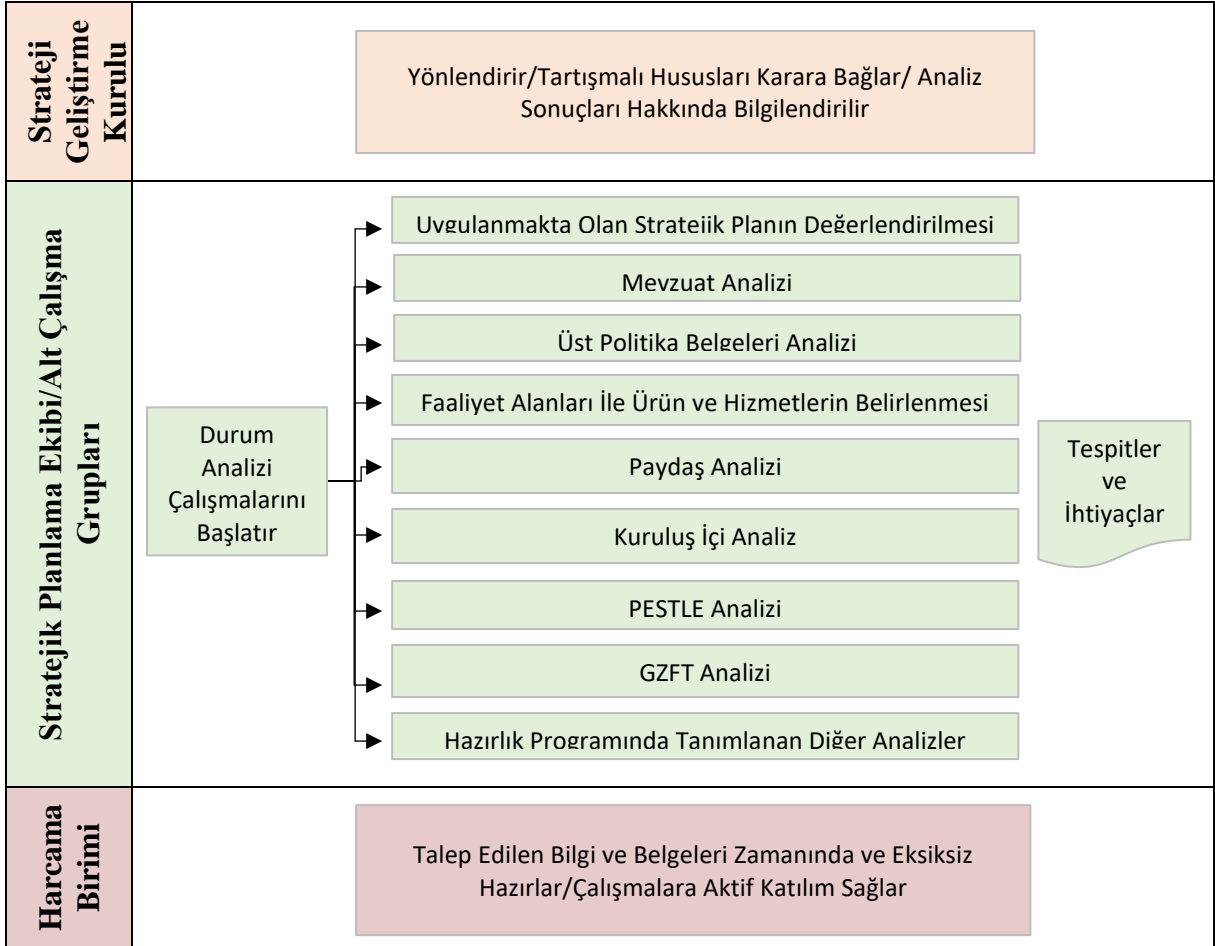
Strateji Geliştirme Kurulu

Yönlendirir/Tartışmalı Hususları Karara Bağlar/ Analiz Sonuçları Hakkında Bilgilendirilir

Stratejik Planlama Ekibi/Alt Çalışma Grupları

Durum Analizi Çalışmalarını Başlatır

Uygulanmakta Olan Stratejik Planın Değerlendirilmesi

Mevzuat Analizi

Üst Politika Belgeleri Analizi

Faaliyet Alanları İle Ürün ve Hizmetlerin Belirlenmesi

Paydaş Analizi

Kuruluş İçi Analiz

PESTLE Analizi

GZFT Analizi

Hazırlık Programında Tanımlanan Diğer Analizler

Tespitler ve İhtiyaçlar

Harcama Birimi

Talep Edilen Bilgi ve Belgeleri Zamanında ve Eksiksiz Hazırlar/Çalışmalara Aktif Katılım Sağlar